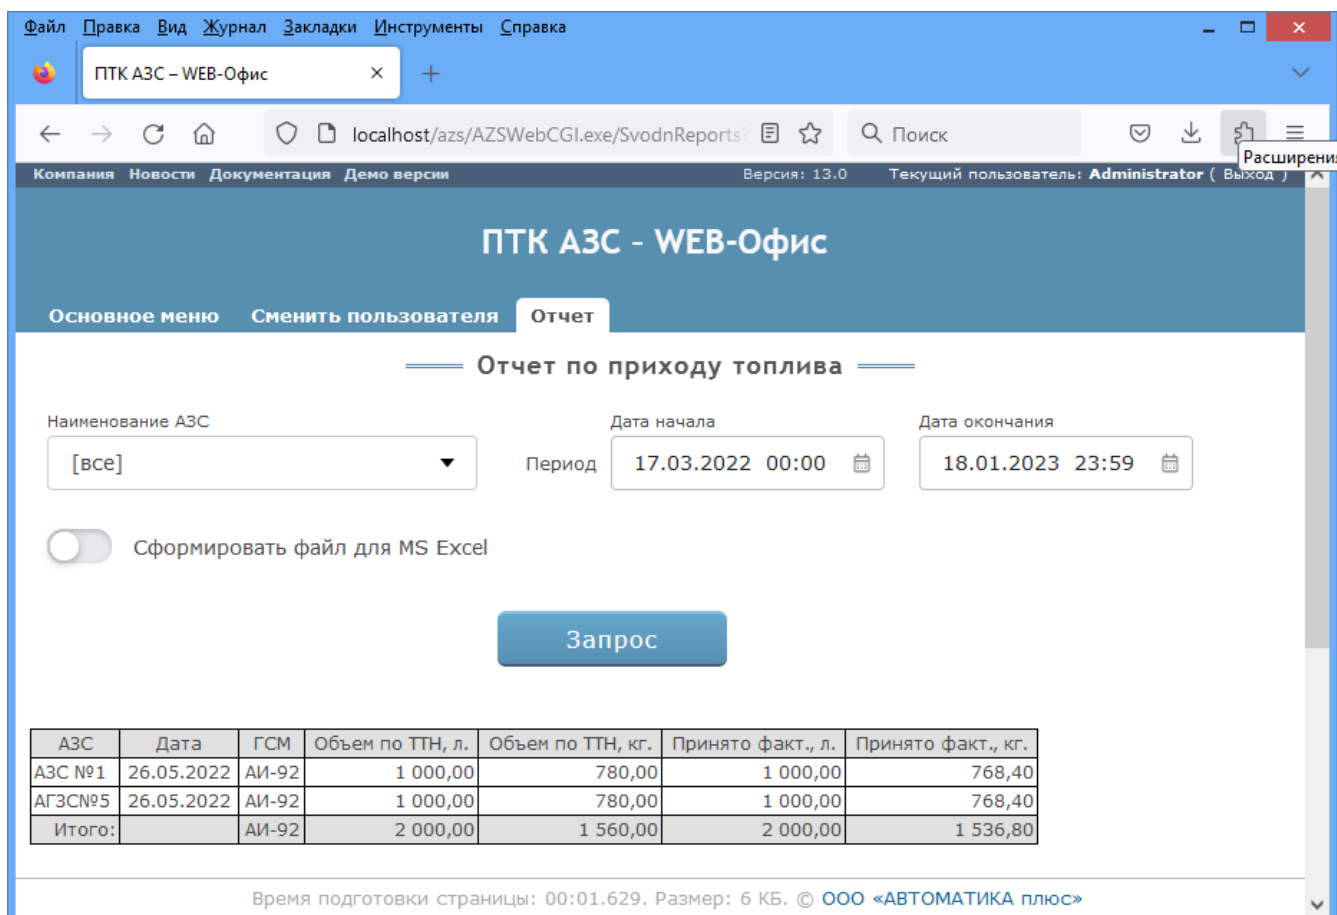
Файл Правка Вид Журнал Закладки Инструменты Справка

ПТК АЗС – WEB-Офис ×

localhost/azs/AZSWebCGI.exe/SvodnReports

Поиск

Расширения

Компания Новости Документация Демо версии Версия: 13.0 Текущий пользователь: Administrator ( Выход )

ПТК АЗС - WEB-Офис

Основное меню Сменить пользователя Отчет

Отчет по приходу топлива

Наименование АЗС

[все]

Период

Дата начала

17.03.2022 00:00

Дата окончания

18.01.2023 23:59

Сформировать файл для MS Excel

Запрос

| АЗС | Дата | ГСМ | Объем по ТТН, л. | Объем по ТТН, кг. | Принято факт., л. | Принято факт., кг. |
|---|---|---|---|---|---|---|
| АЗС №1 | 26.05.2022 | АИ-92 | 1 000,00 | 780,00 | 1 000,00 | 768,40 |
| АГЗС№5 | 26.05.2022 | АИ-92 | 1 000,00 | 780,00 | 1 000,00 | 768,40 |
| Итого: | | АИ-92 | 2 000,00 | 1 560,00 | 2 000,00 | 1 536,80 |

Время подготовки страницы: 00:01.629. Размер: 6 КБ. © ООО «АВТОМАТИКА плюс»